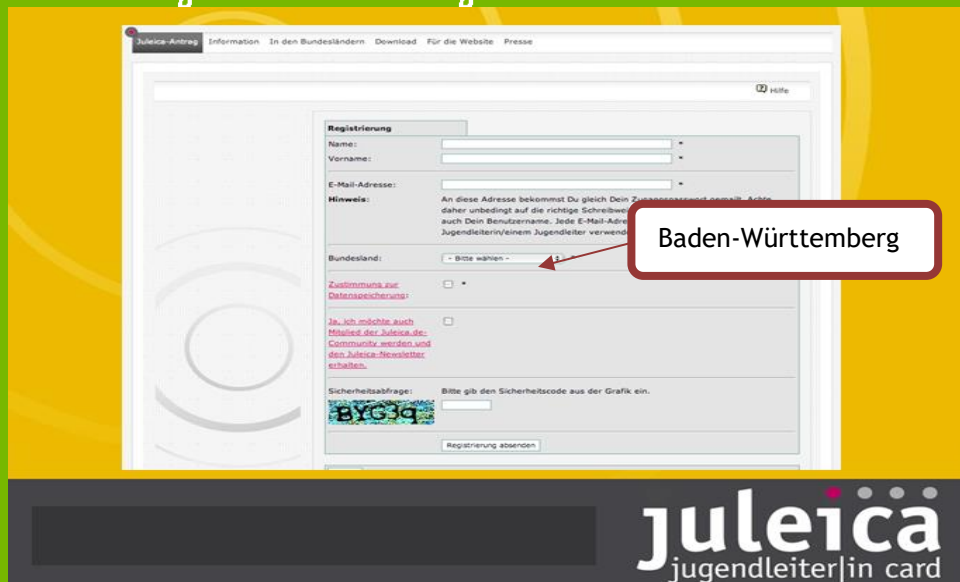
Juleica-Antrag Information In den Bundesländern Download Für die Website Presse

Hilfe

Registrierung

Name: *

Vorname: *

E-Mail-Adresse: *

Hinweis: An diese Adresse bekommst Du gleich Dein Zugangspasswort gemailt. Achte daher unbedingt auf die richtige Schreibwei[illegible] auch Dein Benutzername. Jede E-Mail-Adre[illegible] Jugendleiterin/einem Jugendleiter verwend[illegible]

Baden-Württemberg

Bundesland: - Bitte wählen -

Zustimmung zur Datenspeicherung: *

Ja, ich möchte auch Mitglied der Juleica.de-Community werden und den Juleica-Newsletter erhalten.

Sicherheitsabfrage: Bitte gib den Sicherheitscode aus der Grafik ein.

BYG3q

Registrierung absenden

juleica
jugendleiter|in card